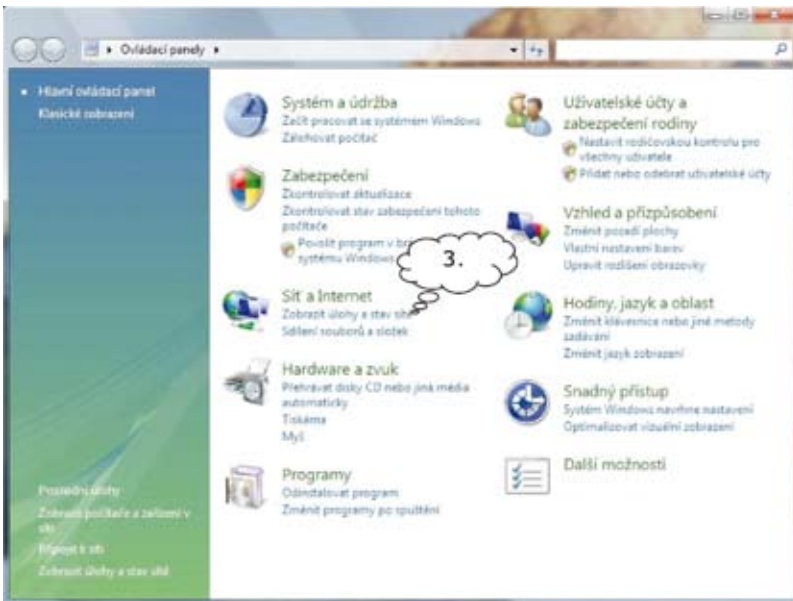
Ovládací panely

Hlavní ovládací panel
Klasické zobrazení

Systém a údržba
Začít pracovat se systémem Windows
Zálohovat počítač

Zabezpečení
Zkontrolovat aktualizace
Zkontrolovat stav zabezpečení tohoto počítače
Povolit program v br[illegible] systému Windows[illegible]

3.

Síť a Internet
Zobrazit úlohy a stav sít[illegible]
Sdílení souborů a složek

Hardware a zvuk
Přehrávat disky CD nebo jiná média automaticky
Tiskárna
Myš

Programy
Odinstalovat program
Změnit programy po spuštění

Uživatelské účty a zabezpečení rodiny
Nastavit rodičovskou kontrolu pro všechny uživatele
Přidat nebo odebrat uživatelské účty

Vzhled a přizpůsobení
Změnit pozadí plochy
Vlastní nastavení barev
Upravit rozlišení obrazovky

Hodiny, jazyk a oblast
Změnit klávesnice nebo jiné metody zadávání
Změnit jazyk zobrazení

Snadný přístup
Systém Windows navrhne nastavení
Optimalizovat vizuální zobrazení

Další možnosti

Poslední úlohy
Zobrazit počítače a zařízení v síti
Připojit k síti
Zobrazit úlohy a stav sítě